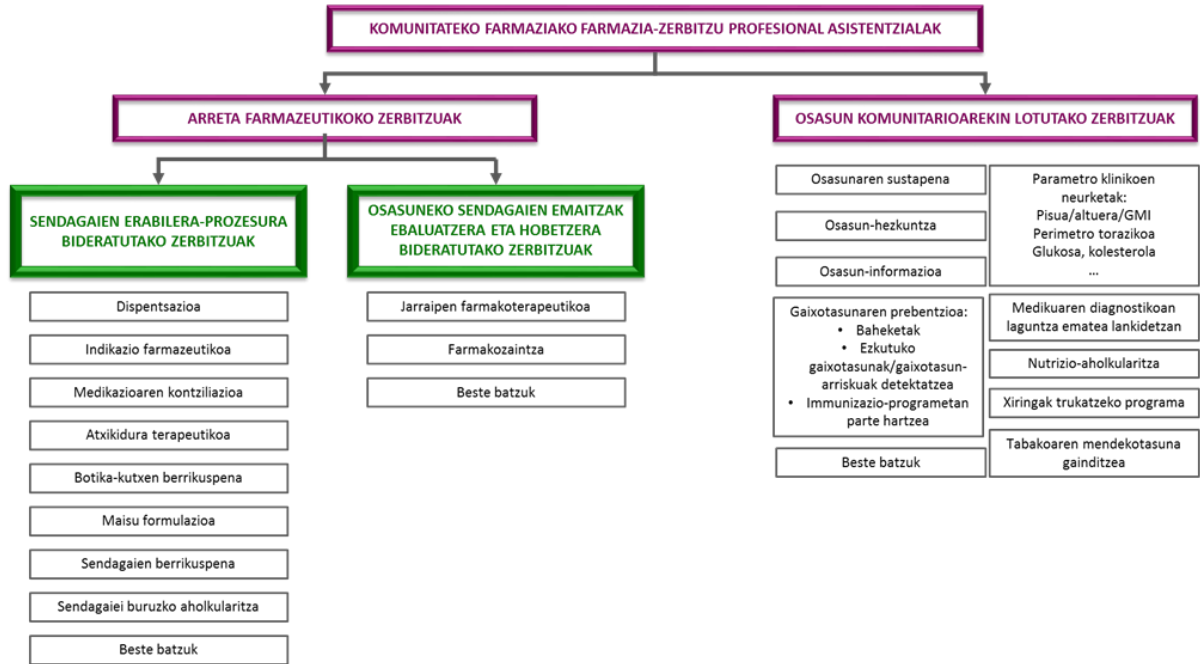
KOMUNITATEKO FARMAZIAKO FARMAZIA-ZERBITZU PROFESIONAL ASISTENTZIALAK

ARRETA FARMAZEUTIKOKO ZERBITZUAK

SENDAGAIEN ERABILERA-PROZESURA BIDERATUTAKO ZERBITZUAK

Dispentsazioa

Indikazio farmazeutikoa

Medikazioaren kontziliazioa

Atxikidura terapeutikoa

Botika-kutxen berrikuspena

Maisu formulazioa

Sendagaien berrikuspena

Sendagaiei buruzko aholkularitza

Beste batzuk

OSASUNEKO SENDAGAIEN EMAITZAK EBALUATZERA ETA HOBETZERA BIDERATUTAKO ZERBITZUAK

Jarraipen farmakoterapeutikoa

Farmakozaintza

Beste batzuk

OSASUN KOMUNITARIOAREKIN LOTUTAKO ZERBITZUAK

Osasunaren sustapena

Osasun-hezkuntza

Osasun-informazioa

Gaixotasunaren prebentzioa:
• Baheketak
• Ezkutuko gaixotasunak/gaixotasun-arriskuak detektatzea
• Immunizazio-programetan parte hartzea

Beste batzuk

Parametro klinikoen neurketak:
Pisua/altuera/GMI
Perimetro torazikoa
Glukosa, kolesterola
...

Medikuaren diagnostikoan laguntza ematea lankidetzan

Nutrizio-aholkularitza

Xiringak trukatzeko programa

Tabakoaren mendekotasuna gainditzea